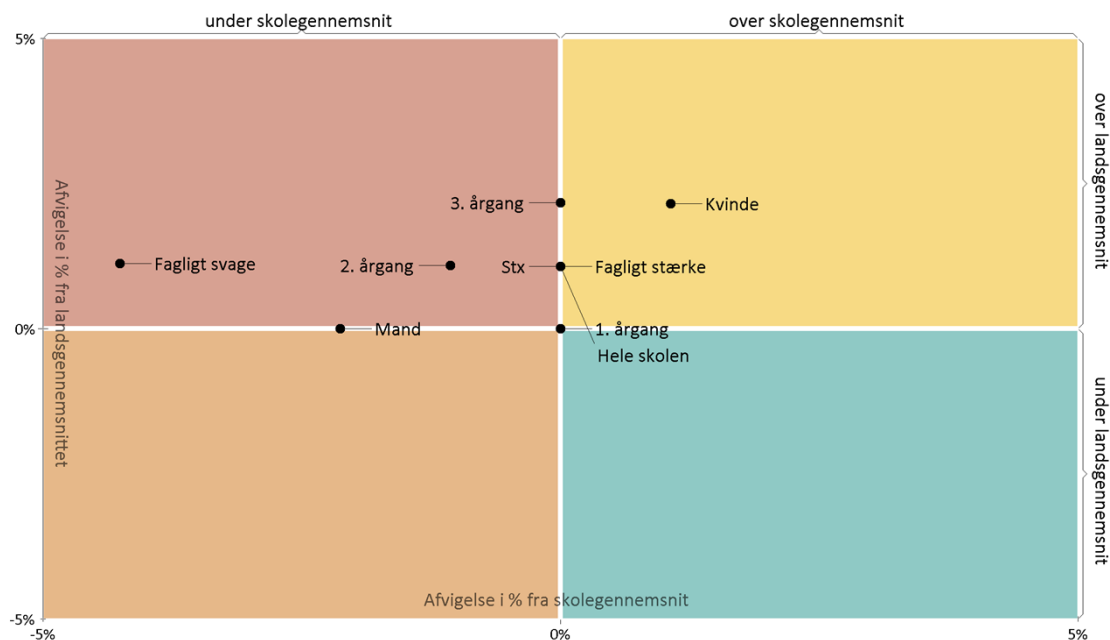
under skolegennemsnit

over skolegennemsnit

over landsgennemsnit

under landsgennemsnit

5%

0%

-5%

Afvigelse i % fra landsgennemsnittet

3. årgang

Kvinde

Fagligt svage

2. årgang

Stx

Fagligt stærke

Mand

1. årgang

Hele skolen

Afvigelse i % fra skolegennemsnit

-5%

0%

5%